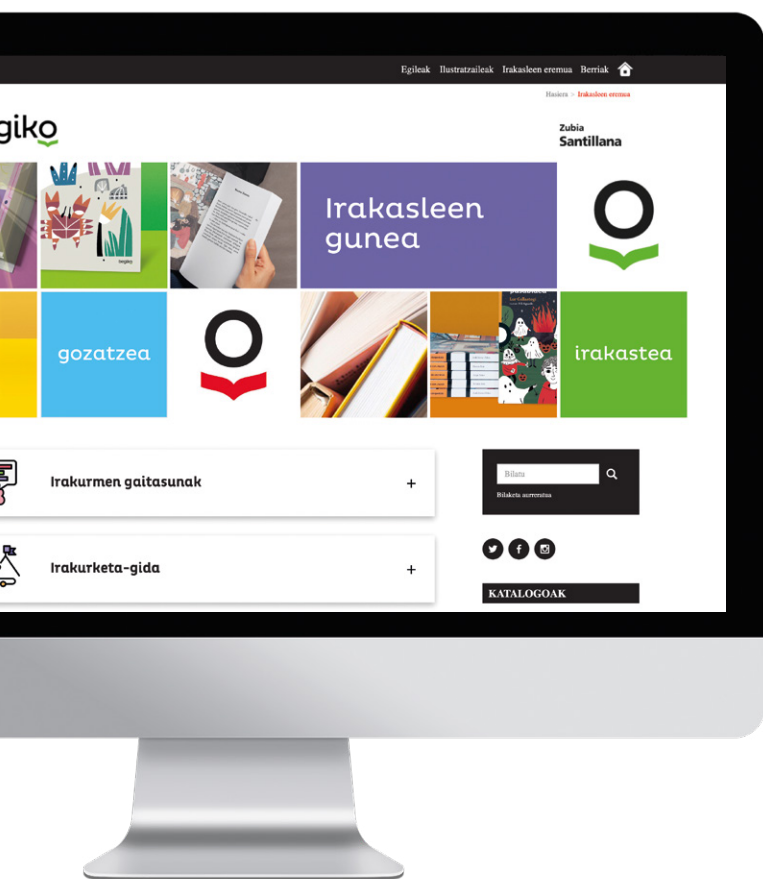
Egileak Ilustratzaileak Irakasleen eremua Berriak

Hasiera > Irakasleen eremua

giko

Zubia
Santillana

Irakasleen gunea

gozatzea

irakastea

Irakurmen gaitasunak +

Irakurketa-gida +

Bilatu

Bilaketa aurreratua

KATALOGOAK